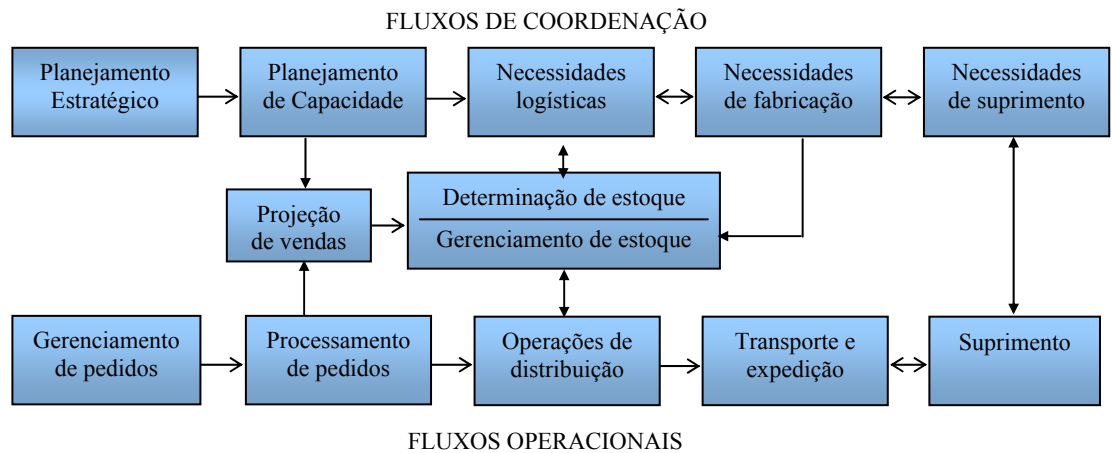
FLUXOS DE COORDENAÇÃO

Planejamento Estratégico

Planejamento de Capacidade

Necessidades logísticas

Necessidades de fabricação

Necessidades de suprimento

Projeção de vendas

Determinação de estoque

Gerenciamento de estoque

Gerenciamento de pedidos

Processamento de pedidos

Operações de distribuição

Transporte e expedição

Suprimento

FLUXOS OPERACIONAIS